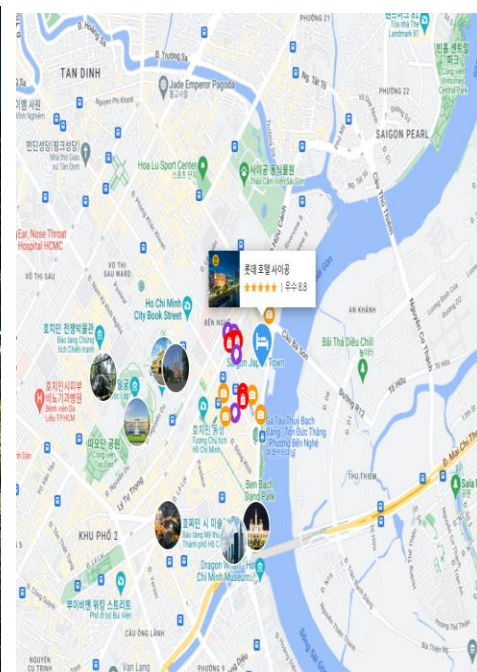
PHƯỜNG 21
TAN DINH
Jade Emperor Pagoda
옥황전
SAIGON PEARL
Hoa Lu Sport Center
스포츠 센터
사이공 동물원
Thảo Cầm Viên Sài Gòn
Ear, Nose Throat Hospital HCMC
롯데 호텔 사이공
우수 8.8
Ho Chi Minh City Book Street
BẾN NGHÉ
호치민 전쟁박물관
Bảo tàng Chứng tích Chiến tranh
Saigon Japan Town
Bãi Thủ Điều Chill
AN KHÁNH
호치민시 피부 비뇨기과병원
Bệnh viện Da Liễu TP.HCM
호치민 동상
Tượng Chủ tịch Hồ Chí Minh
Phường Bến Nghé
Ben Bach Dang Park
THỦ THIÊM
KHU PHỐ 2
호찌민 시 미술관
Bảo tàng Mỹ thuật Thành phố Hồ Chí Minh
Dragon Wharf Ho Chi Minh Museum
부이비엔 워킹 스트리트
Phố đi bộ Bùi Viện
Van Lang
NGUYỄN
PHƯỜNG 8